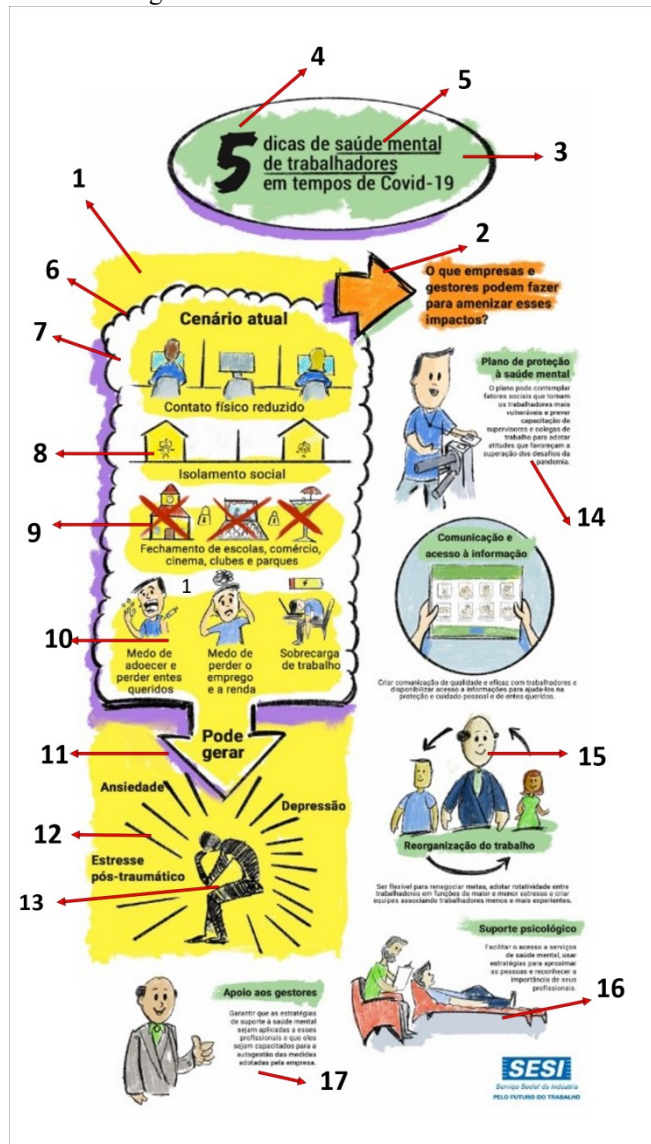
4

5

5 dicas de saúde mental de trabalhadores em tempos de Covid-19

3

1

2

6

O que empresas e gestores podem fazer para amenizar esses impactos?

7

Cenário atual

Contato físico reduzido

Plano de proteção à saúde mental

O plano pode contemplar fatores sociais que tornam os trabalhadores mais vulneráveis e prever capacitação de supervisores e colegas de trabalho para adotar atitudes que favoreçam a superação dos desafios da pandemia.

8

Isolamento social

14

9

Fechamento de escolas, comércio, cinema, clubes e parques

Comunicação e acesso à informação

1

10

Medo de adoecer e perder entes queridos

Medo de perder o emprego e a renda

Sobrecarga de trabalho

Criar comunicação de qualidade e eficaz com trabalhadores e disponibilizar acesso a informações para ajudá-los na proteção e cuidado pessoal e de entes queridos.

Pode gerar

11

15

Ansiedade

Depressão

12

Estresse pós-traumático

Reorganização do trabalho

13

Ser flexível para renegociar metas, adotar rotatividade entre trabalhadores em funções de maior e menor estresse e criar equipes associando trabalhadores menos e mais experientes.

Suporte psicológico

Facilitar o acesso a serviços de saúde mental, usar estratégias para aproximar as pessoas e reconhecer a importância de seus profissionais.

16

Apoio aos gestores

Garantir que as estratégias de suporte à saúde mental sejam aplicadas a esses profissionais e que eles sejam capacitados para a autogestão das medidas adotadas pela empresa.

17

SESI
Serviço Social da Indústria
PELO FUTURO DO TRABALHO